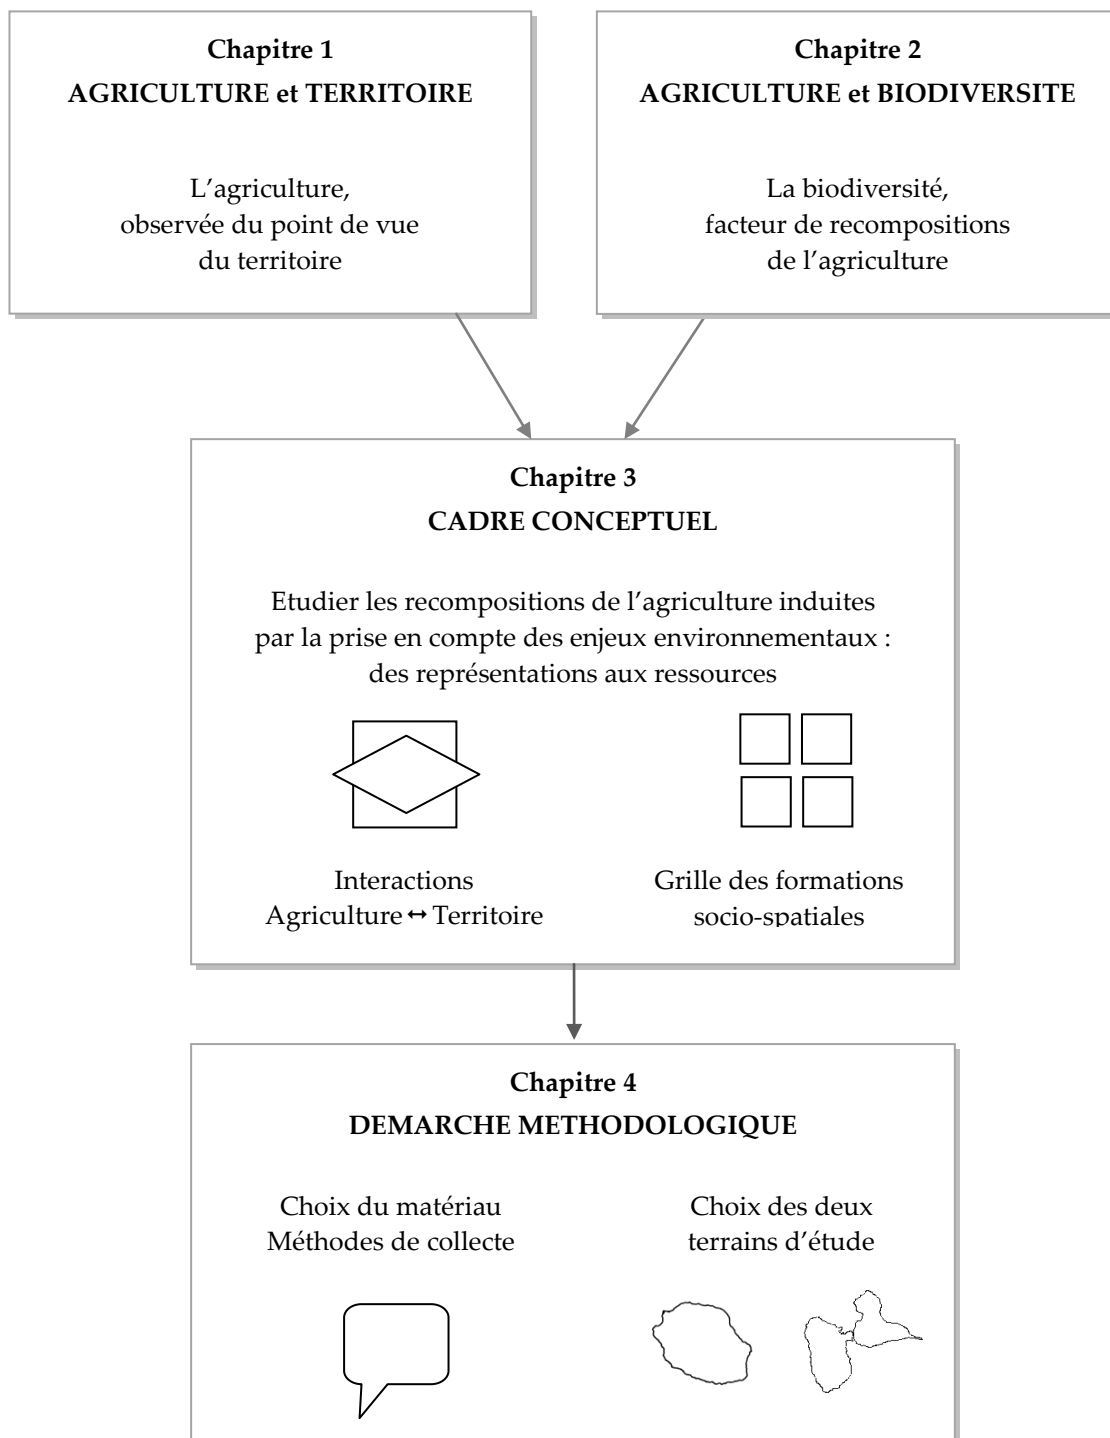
Chapitre 1
AGRICULTURE et TERRITOIRE

L'agriculture, observée du point de vue du territoire

Chapitre 2
AGRICULTURE et BIODIVERSITE

La biodiversité, facteur de recompositions de l'agriculture

Chapitre 3
CADRE CONCEPTUEL

Etudier les recompositions de l'agriculture induites par la prise en compte des enjeux environnementaux : des représentations aux ressources

Interactions
Agriculture ↔ Territoire

Grille des formations socio-spatiales

Chapitre 4
DEMARCHE METHODOLOGIQUE

Choix du matériau
Méthodes de collecte

Choix des deux terrains d'étude